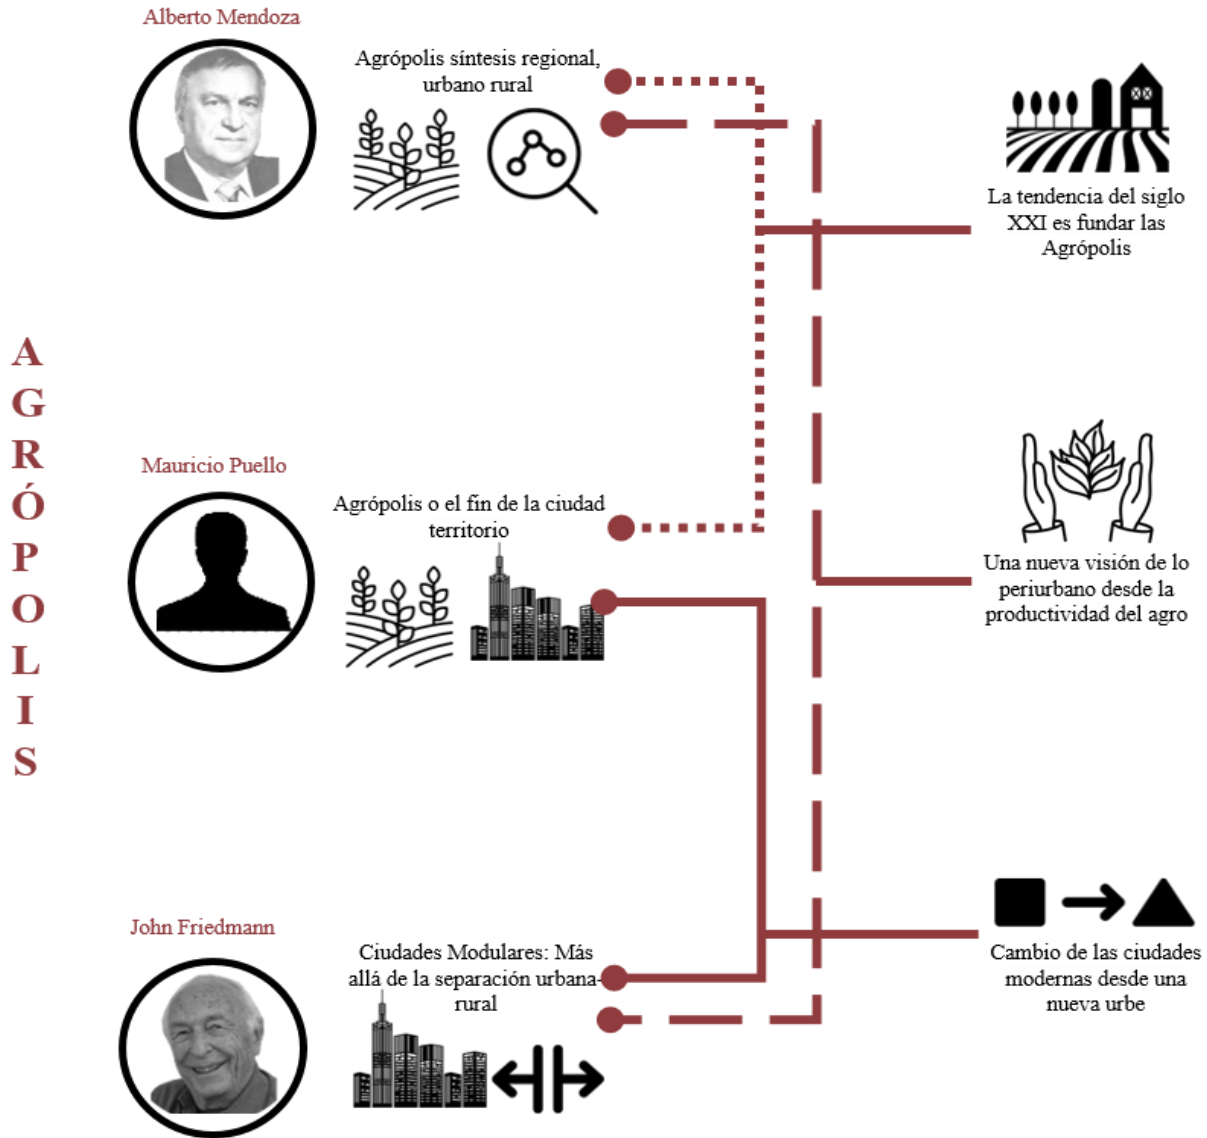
AGRÓPOLIS

Alberto Mendoza

Agrópolis síntesis regional, urbano rural

Mauricio Puello

Agrópolis o el fin de la ciudad territorio

John Friedmann

Ciudades Modulares: Más allá de la separación urbana-rural

La tendencia del siglo XXI es fundar las Agrópolis

Una nueva visión de lo periurbano desde la productividad del agro

Cambio de las ciudades modernas desde una nueva urbe